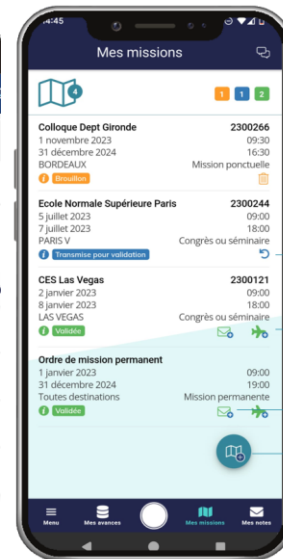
14:45

Mes missions

4

1 1 2

Colloque Dept Gironde 2300266
1 novembre 2023 09:30
31 décembre 2024 16:30
BORDEAUX Mission ponctuelle
Brouillon

Ecole Normale Supérieure Paris 2300244
5 juillet 2023 09:00
7 juillet 2023 18:00
PARIS V Congrès ou séminaire
Transmise pour validation

CES Las Vegas 2300121
2 janvier 2023 09:00
8 janvier 2023 18:00
LAS VEGAS Congrès ou séminaire
Validée

Ordre de mission permanent
1 janvier 2023 09:00
31 décembre 2024 19:00
Toutes destinations Mission permanente
Validée

Menu Mes avances Mes missions Mes notes